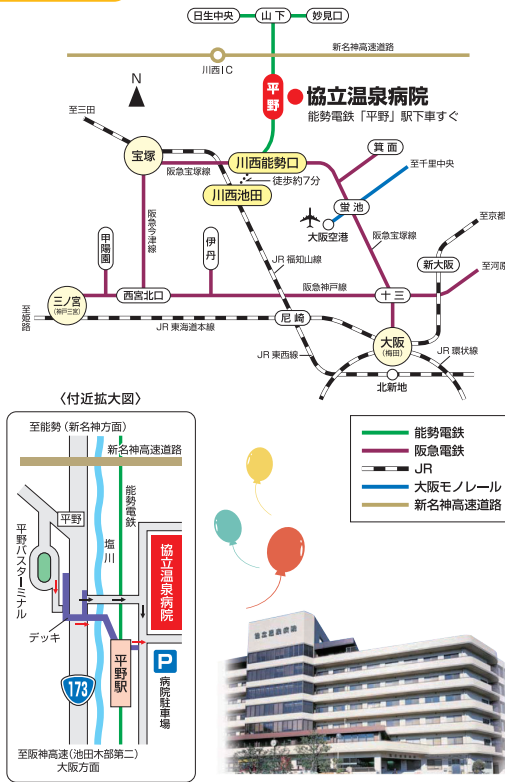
日生中央
山下
妙見口
新名神高速道路
川西IC
N
平野
協立温泉病院
能勢電鉄「平野」駅下車すぐ
至三田
宝塚
阪急宝塚線
川西能勢口
徒歩約7分
川西池田
箕面
至千里中央
蛍池
大阪空港
阪急今津線
甲陽園
伊丹
JR 福知山線
阪急宝塚線
至京都
新大阪
至河原町
三ノ宮
(神戸三宮)
西宮北口
阪急神戸線
十三
至姫路
JR 東海道本線
尼崎
大阪
(梅田)
JR 東西線
JR 環状線
北新地
〈付近拡大図〉
至能勢(新名神方面)
新名神高速道路
能勢電鉄
平野
平野バスターミナル
塩川
協立温泉病院
デッキ
平野駅
P
病院駐車場
173
至阪神高速(池田木部第二)
大阪方面
能勢電鉄
阪急電鉄
JR
大阪モノレール
新名神高速道路
協立温泉病院